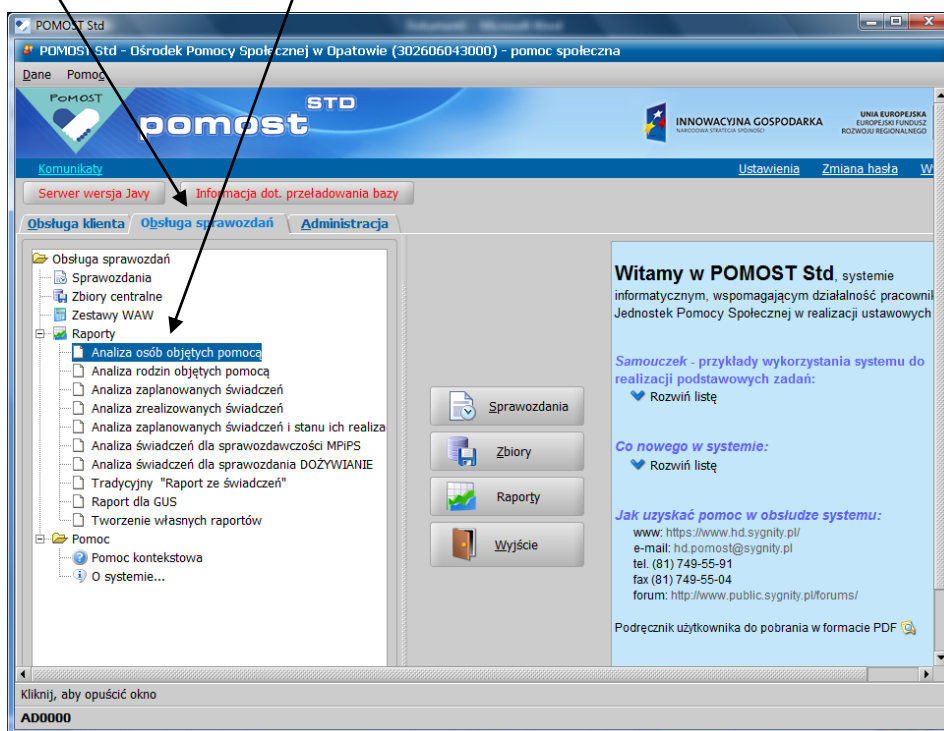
POMOST Std

POMOST Std - Ośrodek Pomocy Społecznej w Opatowie (302606043000) - pomoc społeczna

Dane Pomoc

POMOST

pomost STD

INNOWACYJNA GOSPODARKA
NARODOWA STRATEGIA SPÓJNOŚCI

UNIA EUROPEJSKA
EUROPEJSKI FUNDUSZ
ROZWOJU REGIONALNEGO

Komunikaty

Ustawienia Zmiana hasła W

Serwer wersja Javy Informacja dot. przeładowania bazy

Obsługa klienta Obsługa sprawozdań Administracja

Obsługa sprawozdań
Sprawozdania
Zbiory centralne
Zestawy WAW
Raporty
Analiza osób objętych pomocą
Analiza rodzin objętych pomocą
Analiza zaplanowanych świadczeń
Analiza zrealizowanych świadczeń
Analiza zaplanowanych świadczeń i stanu ich realiza
Analiza świadczeń dla sprawozdawczości MPiPS
Analiza świadczeń dla sprawozdania DOŻYWIANIE
Tradycyjny "Raport ze świadczeń"
Raport dla GUS
Tworzenie własnych raportów
Pomoc
Pomoc kontekstowa
O systemie...

Sprawozdania

Zbiory

Raporty

Wyjście

Witamy w POMOST Std, systemie informatycznym, wspomagającym działalność pracowni Jednostek Pomocy Społecznej w realizacji ustawowych

Samouczek - przykłady wykorzystania systemu do realizacji podstawowych zadań:
Rozwiń listę

Co nowego w systemie:
Rozwiń listę

Jak uzyskać pomoc w obsłudze systemu:
www: https://www.hd.sygnity.pl/
e-mail: hd.pomost@sygnity.pl
tel. (81) 749-55-91
fax (81) 749-55-04
forum: http://www.public.sygnity.pl/forums/

Podręcznik użytkownika do pobrania w formacie PDF

Kliknij, aby opuścić okno

AD0000